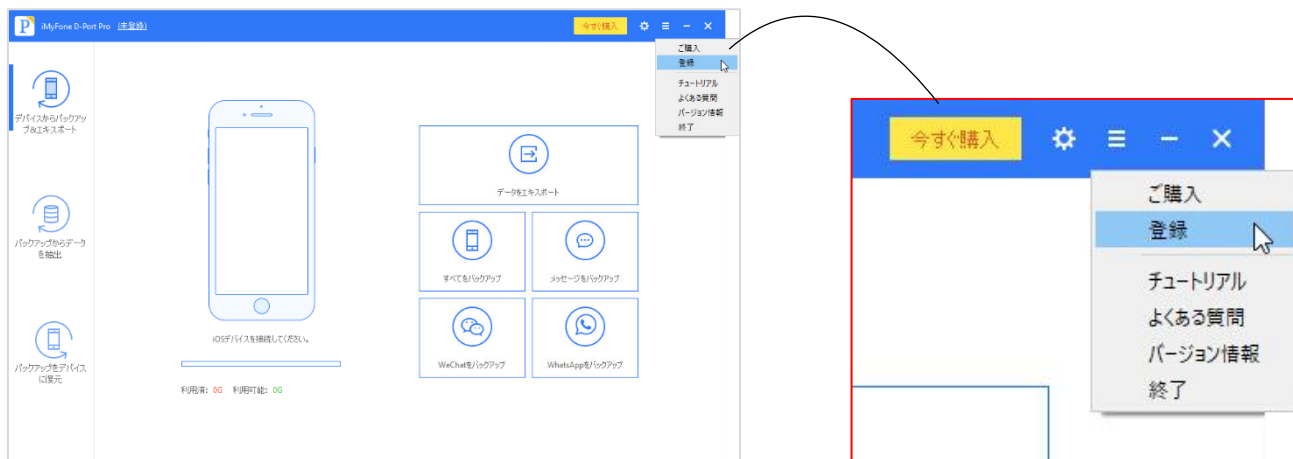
iMyFone D-Port Pro (未登録)

今すぐ購入

ご購入
登録
チュートリアル
よくある質問
バージョン情報
終了

デバイスからバックアップ&エキスポート

バックアップからデータを抽出

バックアップをデバイスに復元

iOSデバイスを接続してください。

利用済: 0G 利用可能: 0G

データをエキスポート

すべてをバックアップ

メッセージをバックアップ

WeChatをバックアップ

WhatsAppをバックアップ

今すぐ購入

ご購入
登録
チュートリアル
よくある質問
バージョン情報
終了